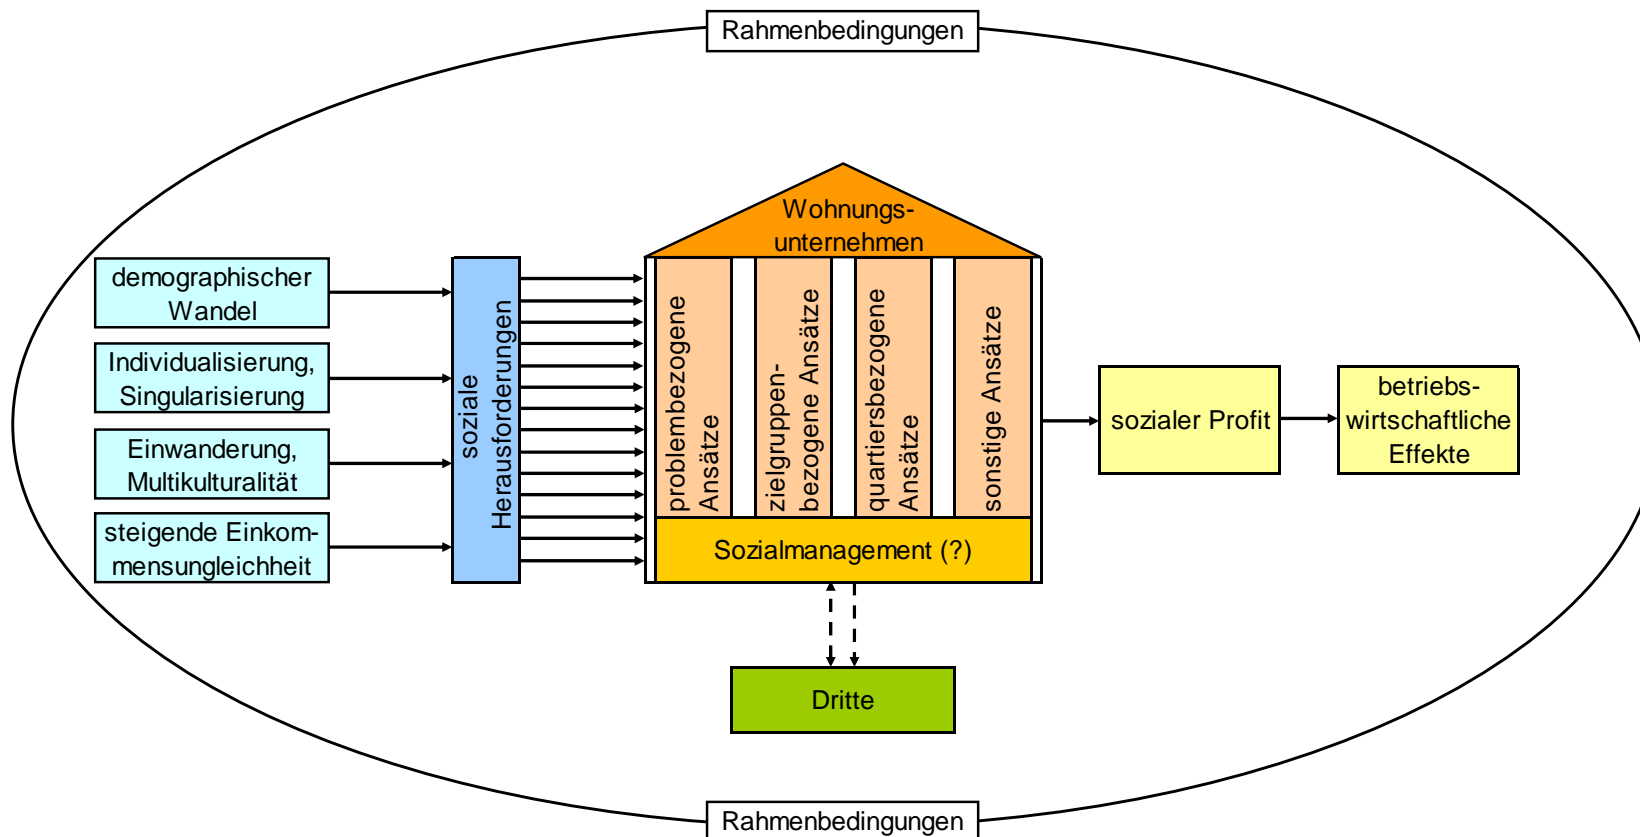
Rahmenbedingungen

demographischer Wandel

Individualisierung, Singularisierung

Einwanderung, Multikulturalität

steigende Einkommensungleichheit

soziale Herausforderungen

Wohnungsunternehmen

problembezogene Ansätze

zielgruppenbezogene Ansätze

quartiersbezogene Ansätze

sonstige Ansätze

Sozialmanagement (?)

sozialer Profit

betriebswirtschaftliche Effekte

Dritte

Rahmenbedingungen